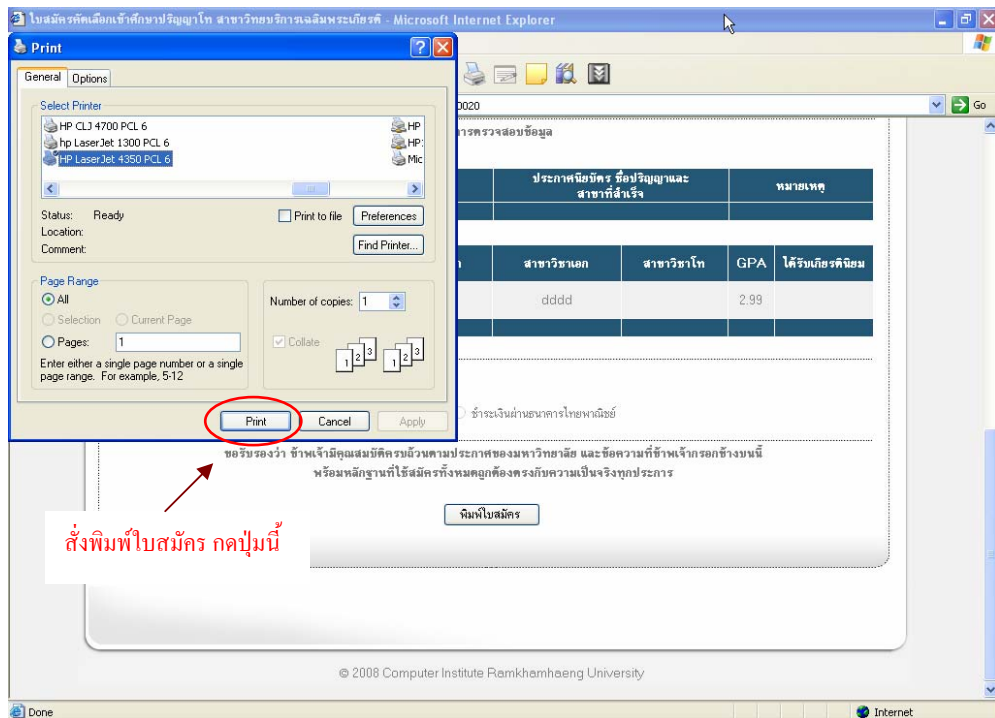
ใบสมัครคัดเลือกเข้าศึกษาปริญญาโท สาขาวิชาบริหารเฉลิมพระเกียรติ - Microsoft Internet Explorer

Print

General | Options

Select Printer
HP CLJ 4700 PCL 6
hp LaserJet 1300 PCL 6
HP LaserJet 4350 PCL 6
HP
HP
Mic

Status: Ready
Location:
Comment:
Print to file
Preferences
Find Printer...

Page Range
All
Selection
Current Page
Pages: 1
Enter either a single page number or a single page range. For example, 5-12

Number of copies: 1
Collate

Print | Cancel | Apply

0020
Go

ารตรวจสอบข้อมูล

| ประกาศนียบัตร ชื่อปริญญาและสาขาที่สำเร็จ | หมายเหตุ |
|---|---|

| สาขาวิชาเอก | สาขาวิชาโท | GPA | ได้รับเกียรตินิยม |
|---|---|---|---|
| dddd | | 2.99 | |

ชำระเงินผ่านธนาคารไทยพาณิชย์

ขอรับรองว่า ข้าพเจ้ามีคุณสมบัติครบถ้วนตามประกาศของมหาวิทยาลัย และข้อความที่ข้าพเจ้ากรอกข้างบนนี้ พร้อมหลักฐานที่ใช้สมัครทั้งหมดถูกต้องตรงกับความเป็นจริงทุกประการ

พิมพ์ใบสมัคร

สั่งพิมพ์ใบสมัคร กดปุ่มนี้

© 2008 Computer Institute Ramkhamhaeng University

Done
Internet